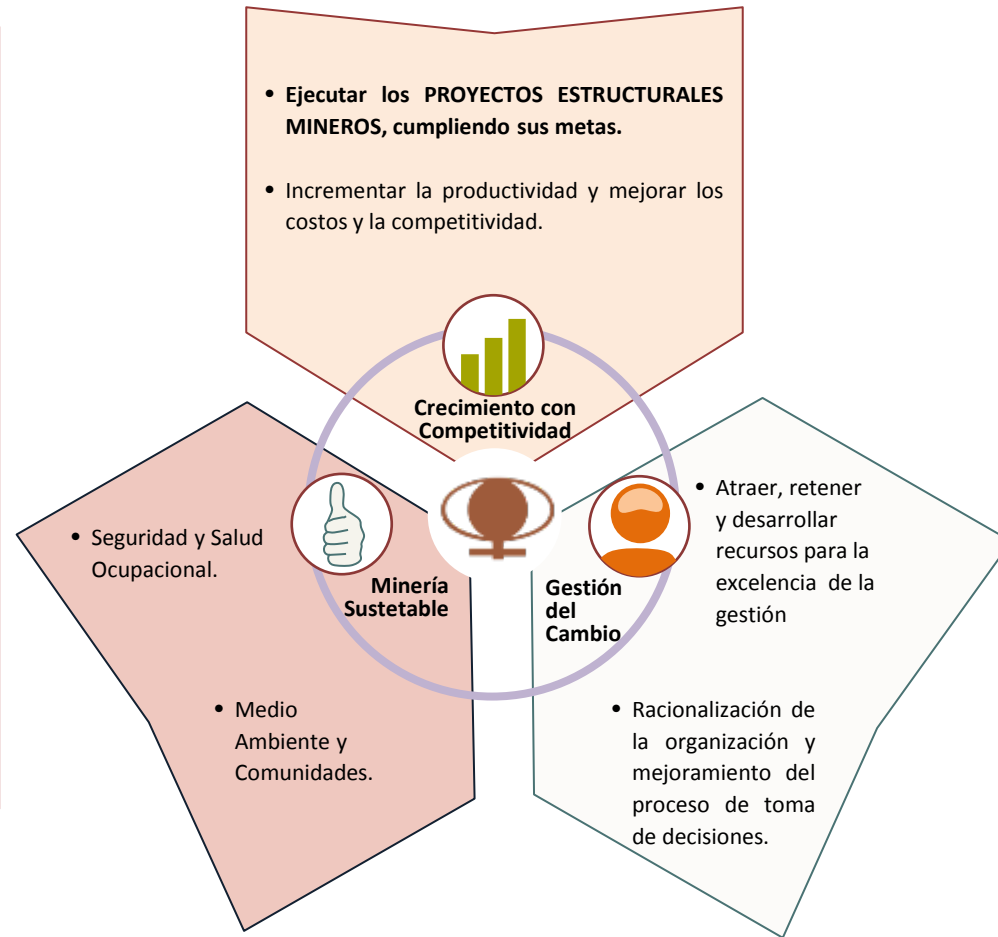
• Ejecutar los PROYECTOS ESTRUCTURALES MINEROS, cumpliendo sus metas.

• Incrementar la productividad y mejorar los costos y la competitividad.

Crecimiento con Competitividad

• Seguridad y Salud Ocupacional.

Minería Sustetable

• Medio Ambiente y Comunidades.

Gestión del Cambio

• Atraer, retener y desarrollar recursos para la excelencia de la gestión

• Racionalización de la organización y mejoramiento del proceso de toma de decisiones.